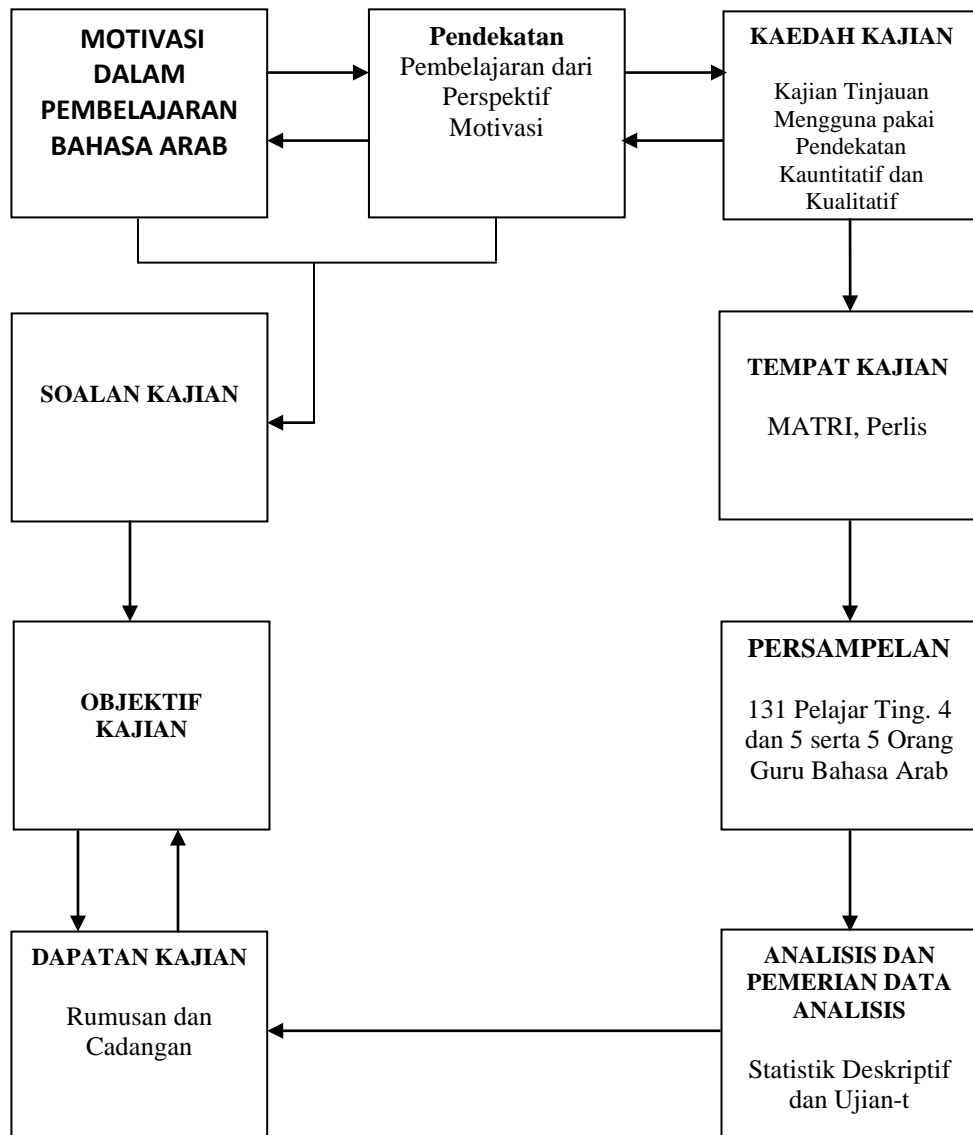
MOTIVASI DALAM PEMBELAJARAN BAHASA ARAB

Pendekatan
Pembelajaran dari Perspektif Motivasi

KAEDAH KAJIAN

Kajian Tinjauan Mengguna pakai Pendekatan Kauntitatif dan Kualitatif

SOALAN KAJIAN

TEMPAT KAJIAN

MATRI, Perlis

OBJEKTIF KAJIAN

PERSAMPELAN

131 Pelajar Ting. 4 dan 5 serta 5 Orang Guru Bahasa Arab

DAPATAN KAJIAN

Rumusan dan Cadangan

ANALISIS DAN PEMERIAN DATA ANALISIS

Statistik Deskriptif dan Ujian-t